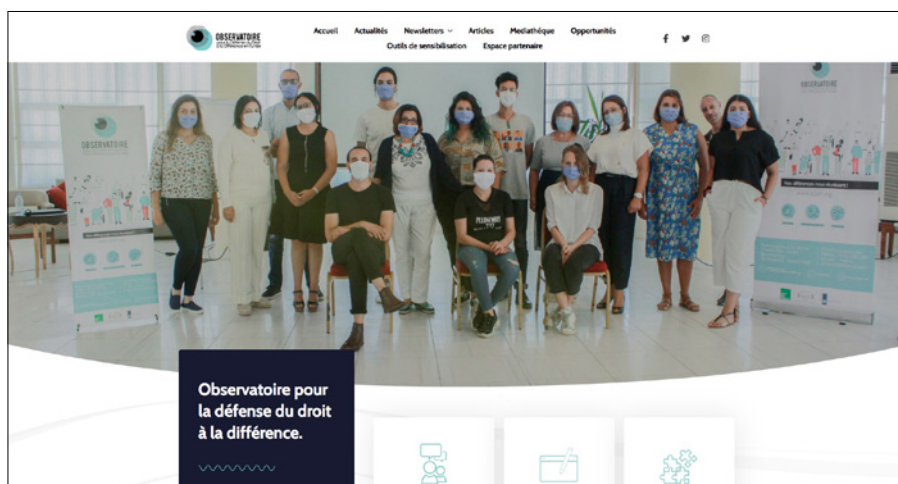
OBSERVATOIRE

Accueil Actualités Newsletters Articles Mediathèque Opportunités Outils de sensibilisation Espace partenaire

OBSERVATOIRE

OBSERVATOIRE

Observatoire pour la défense du droit à la différence.